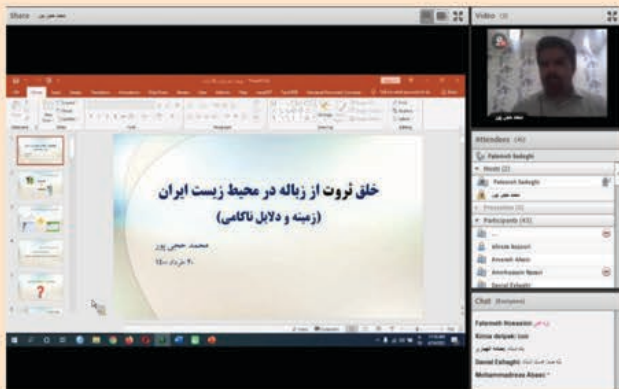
Share

Video

Attendees (46)

Fatemeh Sadeghi

Hosts (2)

Fatemeh Sadeghi

Presenters (0)

Participants (43)

Atena Nazari

Amaneh Alavi

Amirhossein Nasiri

Saeed Eshaghi

خلق ثروت از زباله در محیط زیست ایران

(زمینه و دلایل ناکامی)

محمد حبی پور

۲۰ مرداد ۱۴۰۰

Chat

Fatemeh Hosseini

Kimia delpak: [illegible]

Saeed Eshaghi: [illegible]

Mohammadreza Abasi